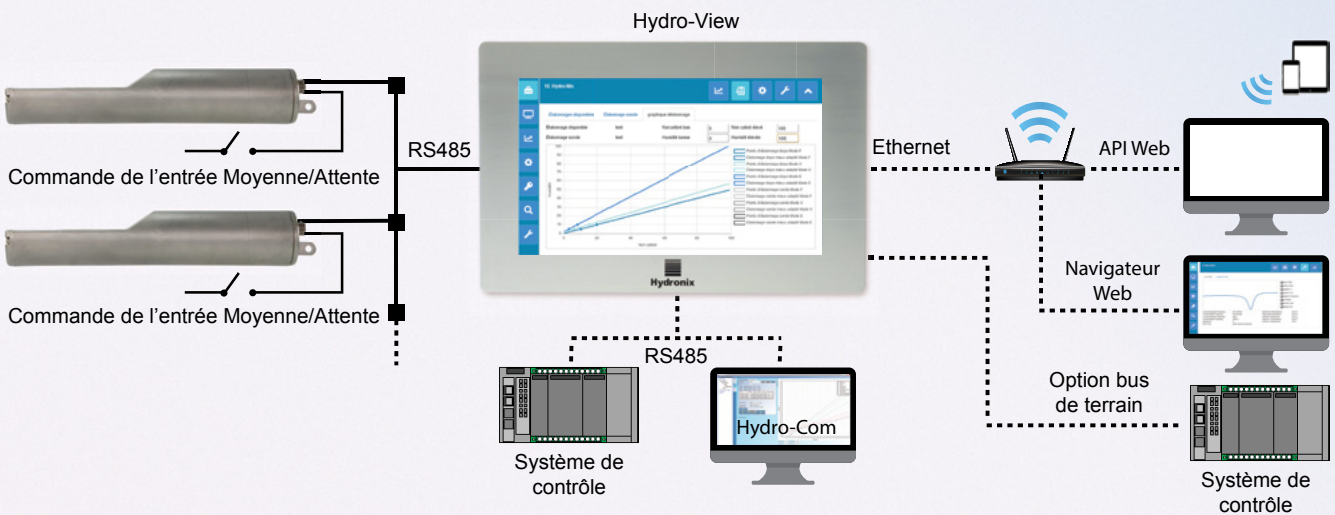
Hydro-View

Commande de l'entrée Moyenne/Attente

Commande de l'entrée Moyenne/Attente

RS485

Hydronix

Ethernet

API Web

Navigateur Web

RS485

Hydro-Com

Système de contrôle

Option bus de terrain

Système de contrôle